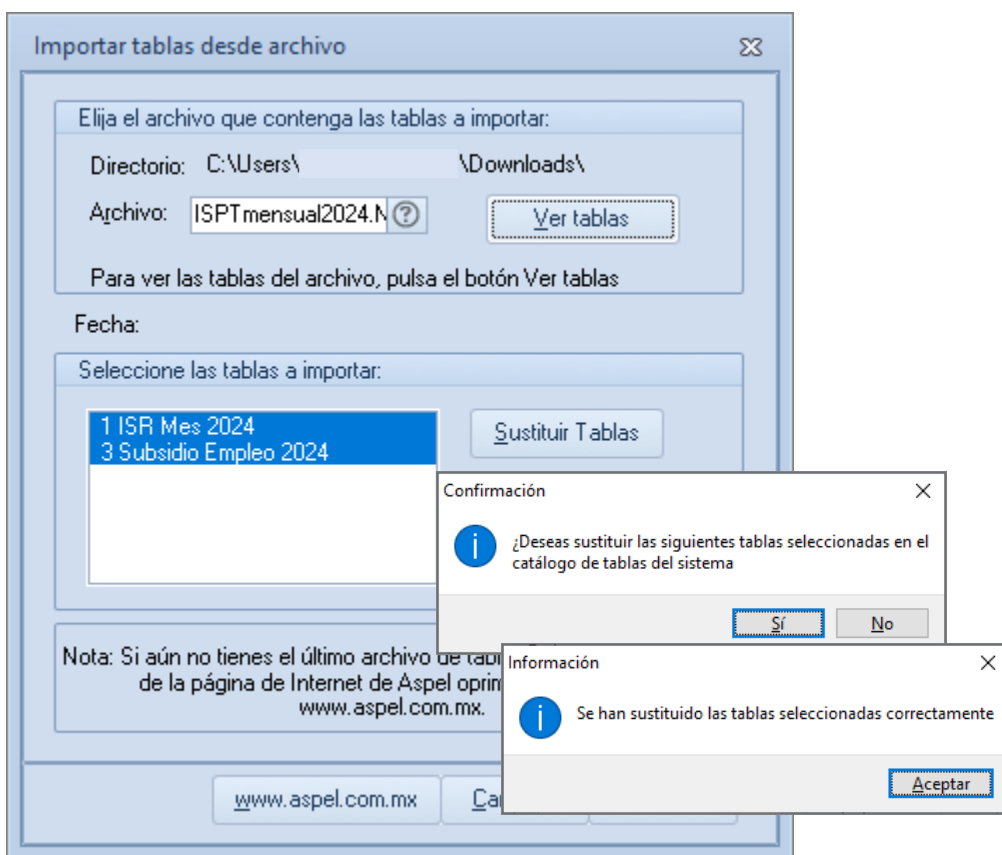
Importar tablas desde archivo

Elija el archivo que contenga las tablas a importar:

Directorio: C:\Users\ \Downloads\

Archivo: ISPTmensual2024.N

Ver tablas

Para ver las tablas del archivo, pulsa el botón Ver tablas

Fecha:

Seleccione las tablas a importar:

1 ISR Mes 2024
3 Subsidio Empleo 2024

Sustituir Tablas

Nota: Si aún no tienes el último archivo de tabl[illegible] de la página de Internet de Aspel oprim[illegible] www.aspel.com.mx.

www.aspel.com.mx

Ca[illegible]

Confirmación

¿Deseas sustituir las siguientes tablas seleccionadas en el catálogo de tablas del sistema

Sí

No

Información

Se han sustituido las tablas seleccionadas correctamente

Aceptar